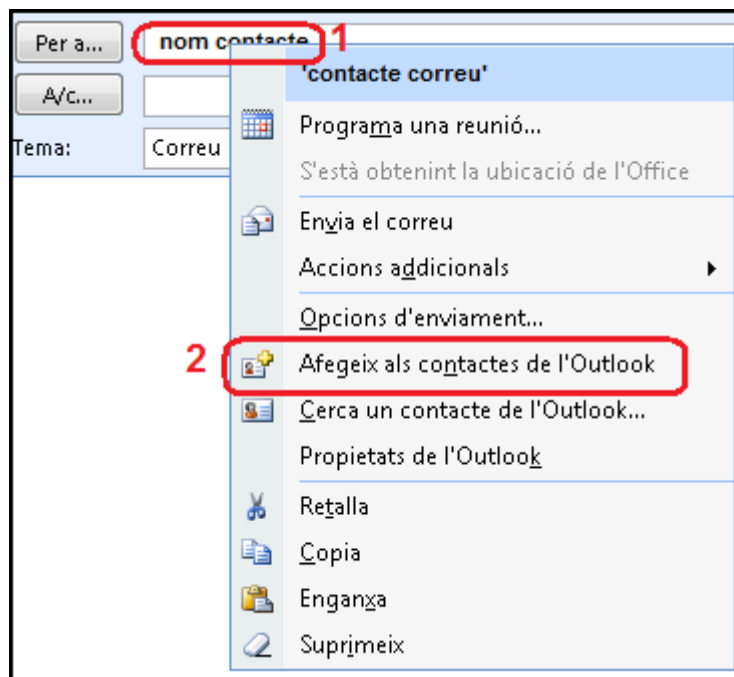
Per a...
nom contacte
1
A/c...
Tema:
Correu
'contacte correu'
Programa una reunió...
S'està obtenint la ubicació de l'Office
Envia el correu
Accions addicionals
Opcions d'enviament...
2
Afegeix als contactes de l'Outlook
Cerca un contacte de l'Outlook...
Propietats de l'Outlook
Retalla
Copia
Enganxa
Suprimeix